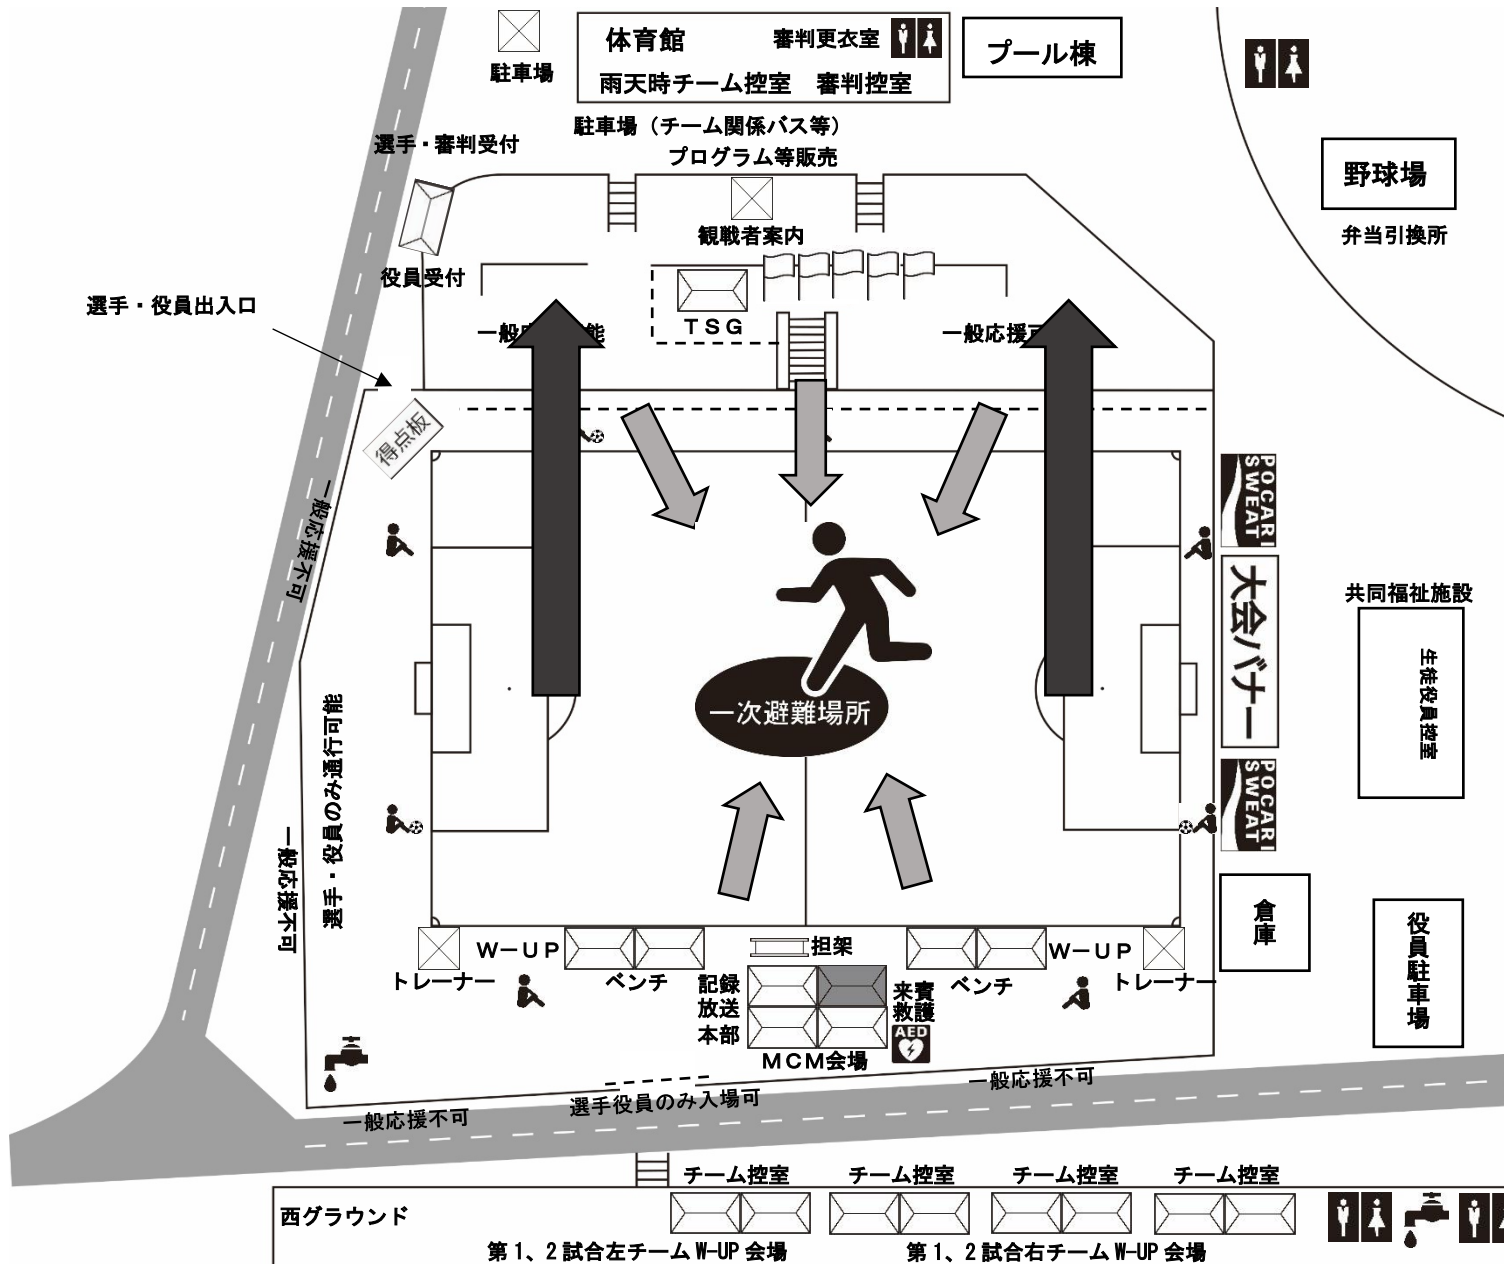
駐車場

体育館　審判更衣室

雨天時チーム控室　審判控室

プール棟

野球場

弁当引換所

駐車場（チーム関係バス等）

プログラム等販売

選手・審判受付

観戦者案内

役員受付

選手・役員出入口

一般応援可能

TSG

一般応援可

得点板

一般応援不可

POCARI SWEAT

大会バナー

POCARI SWEAT

共同福祉施設

生徒役員控室

一次避難場所

選手・役員のみ通行可能

一般応援不可

倉庫

役員駐車場

W−UP　担架　W−UP

トレーナー　ベンチ　記録　放送　本部　来賓　救護　ベンチ　トレーナー

AED

MCM会場

一般応援不可

選手役員のみ入場可

一般応援不可

チーム控室　チーム控室　チーム控室　チーム控室

西グラウンド

第1、2試合左チームW-UP会場　第1、2試合右チームW-UP会場